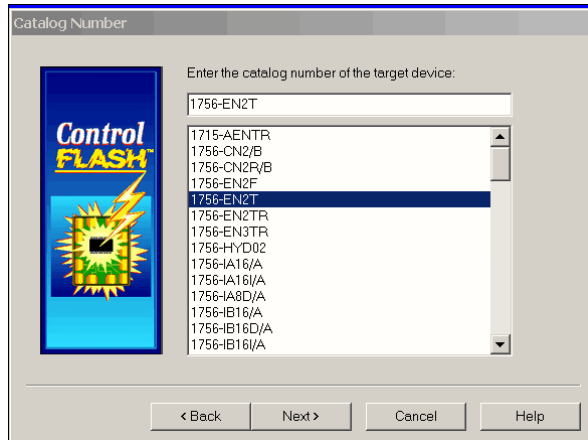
Catalog Number

Control FLASH™

Enter the catalog number of the target device:

1756-EN2T

1715-AENTR
1756-CN2/B
1756-CN2R/B
1756-EN2F
1756-EN2T
1756-EN2TR
1756-EN3TR
1756-HYD02
1756-IA16/A
1756-IA16I/A
1756-IA8D/A
1756-IB16/A
1756-IB16D/A
1756-IB16I/A

< Back
Next >
Cancel
Help